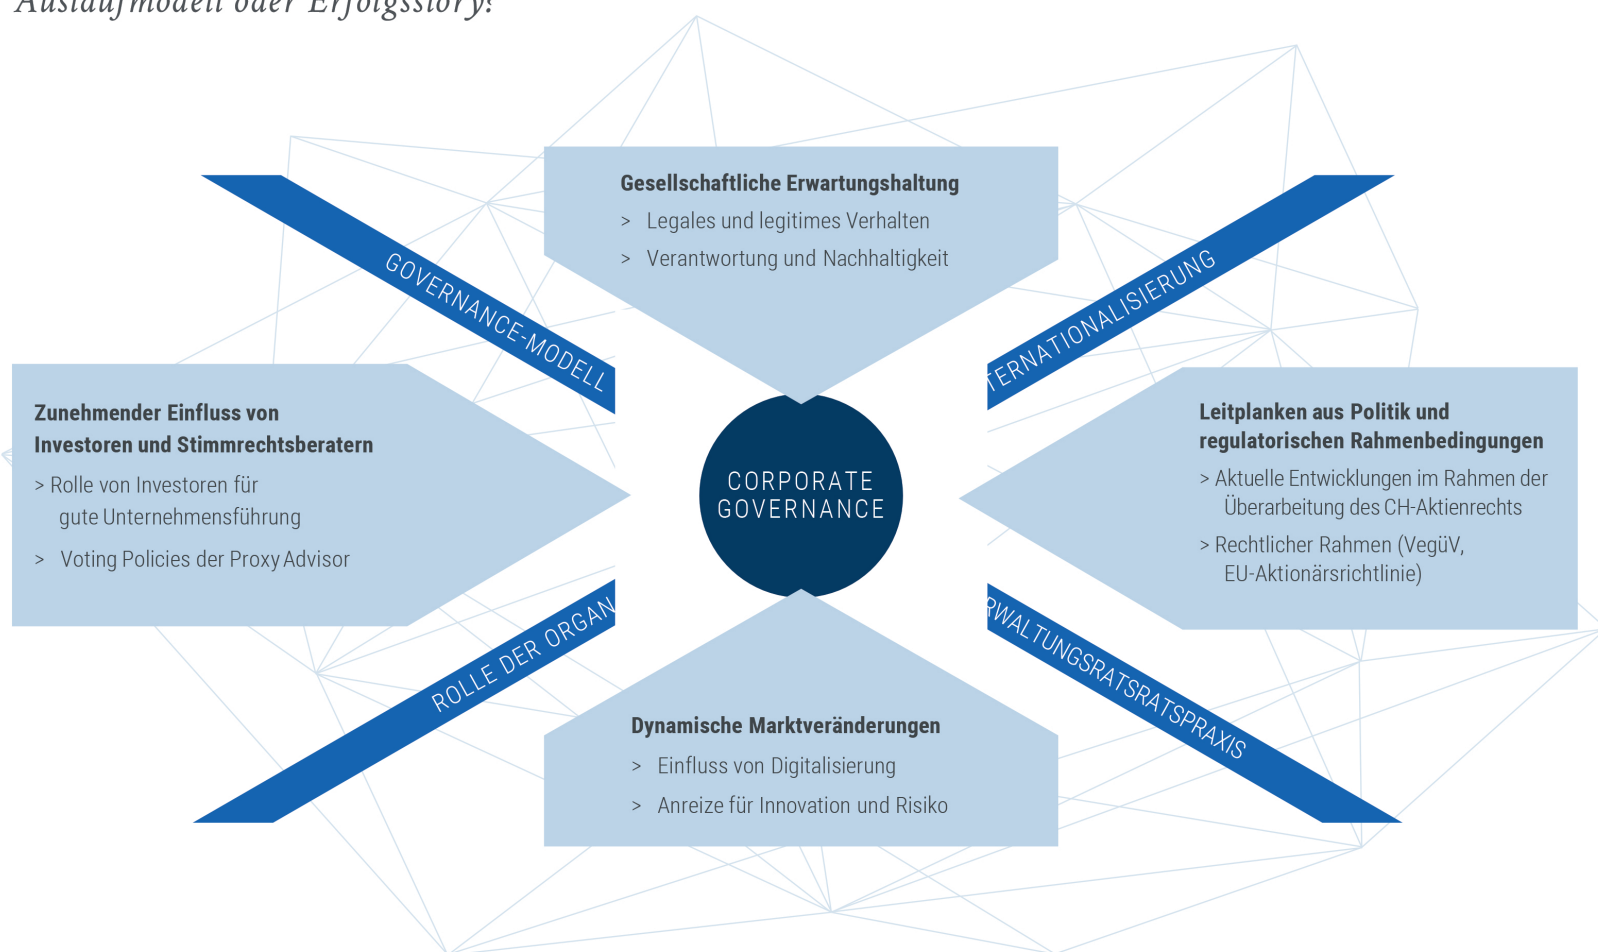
Auslaufmodell oder Erfolgsstory?

Gesellschaftliche Erwartungshaltung
> Legales und legitimes Verhalten
> Verantwortung und Nachhaltigkeit

GOVERNANCE-MODELL

TERNATIONALISIERUNG

Zunehmender Einfluss von Investoren und Stimmrechtsberatern
> Rolle von Investoren für gute Unternehmensführung
> Voting Policies der Proxy Advisor

CORPORATE GOVERNANCE

Leitplanken aus Politik und regulatorischen Rahmenbedingungen
> Aktuelle Entwicklungen im Rahmen der Überarbeitung des CH-Aktienrechts
> Rechtlicher Rahmen (VegüV, EU-Aktionärsrichtlinie)

ROLLE DER ORGAN

RWALTUNGSRATSRATSPRAXIS

Dynamische Marktveränderungen
> Einfluss von Digitalisierung
> Anreize für Innovation und Risiko